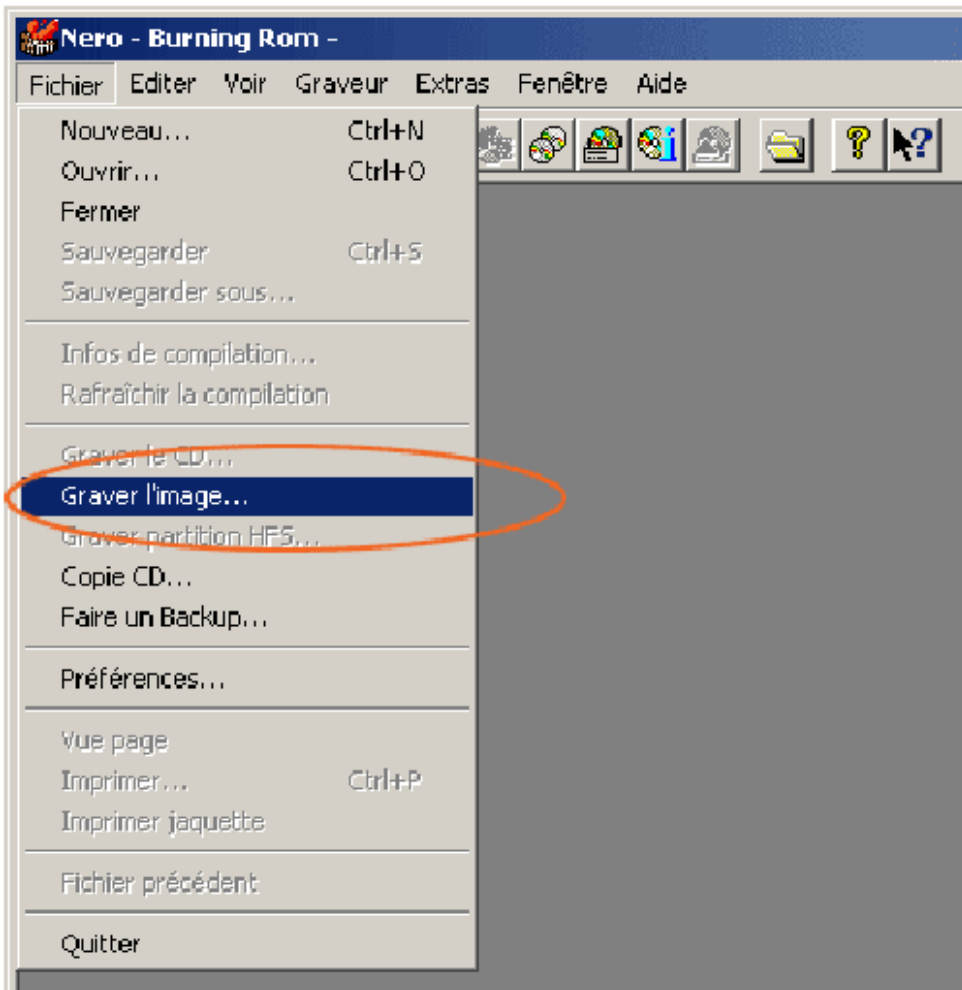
Nero - Burning Rom -

Fichier Editer Voir Graveur Extras Fenêtre Aide

Nouveau... Ctrl+N
Ouvrir... Ctrl+O
Fermer
Sauvegarder Ctrl+S
Sauvegarder sous...

Infos de compilation...
Rafraîchir la compilation

Graver le CD...
Graver l'image...
Graver partition HFS...
Copie CD...
Faire un Backup...

Préférences...

Vue page
Imprimer... Ctrl+P
Imprimer jaquette

Fichier précédent

Quitter